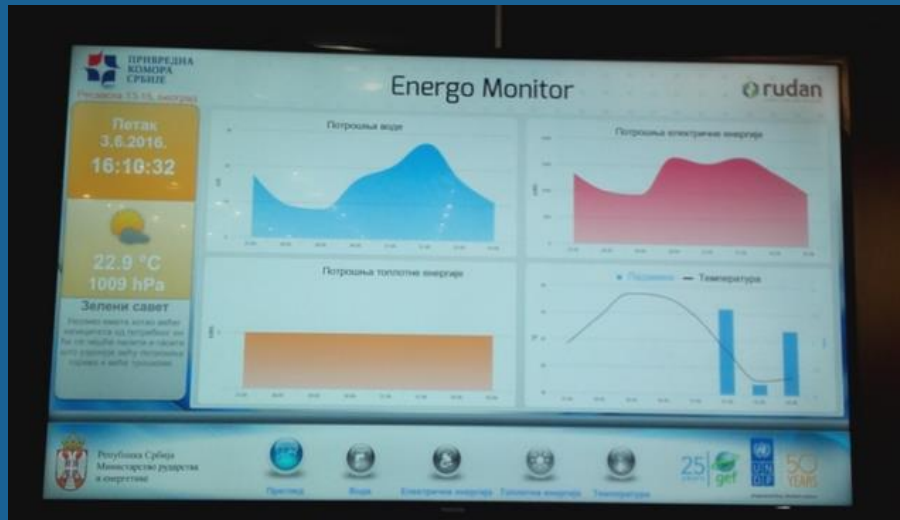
ПРИВРЕДНА КОМОРА СРБИЈЕ

Energo Monitor

rudan

Петак
3.6.2016.
16:10:32

22.9 °C
1009 hPa

Зелени савет

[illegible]

Потрошња воде

Потрошња електричне енергије

Потрошња топлотне енергије

Падавине — Температура

Република Србија
Министарство рударства и енергетике

Преглед

Вода

Електрична енергија

Топлотна енергија

Температура

25

gef

UNDP

50 YEARS